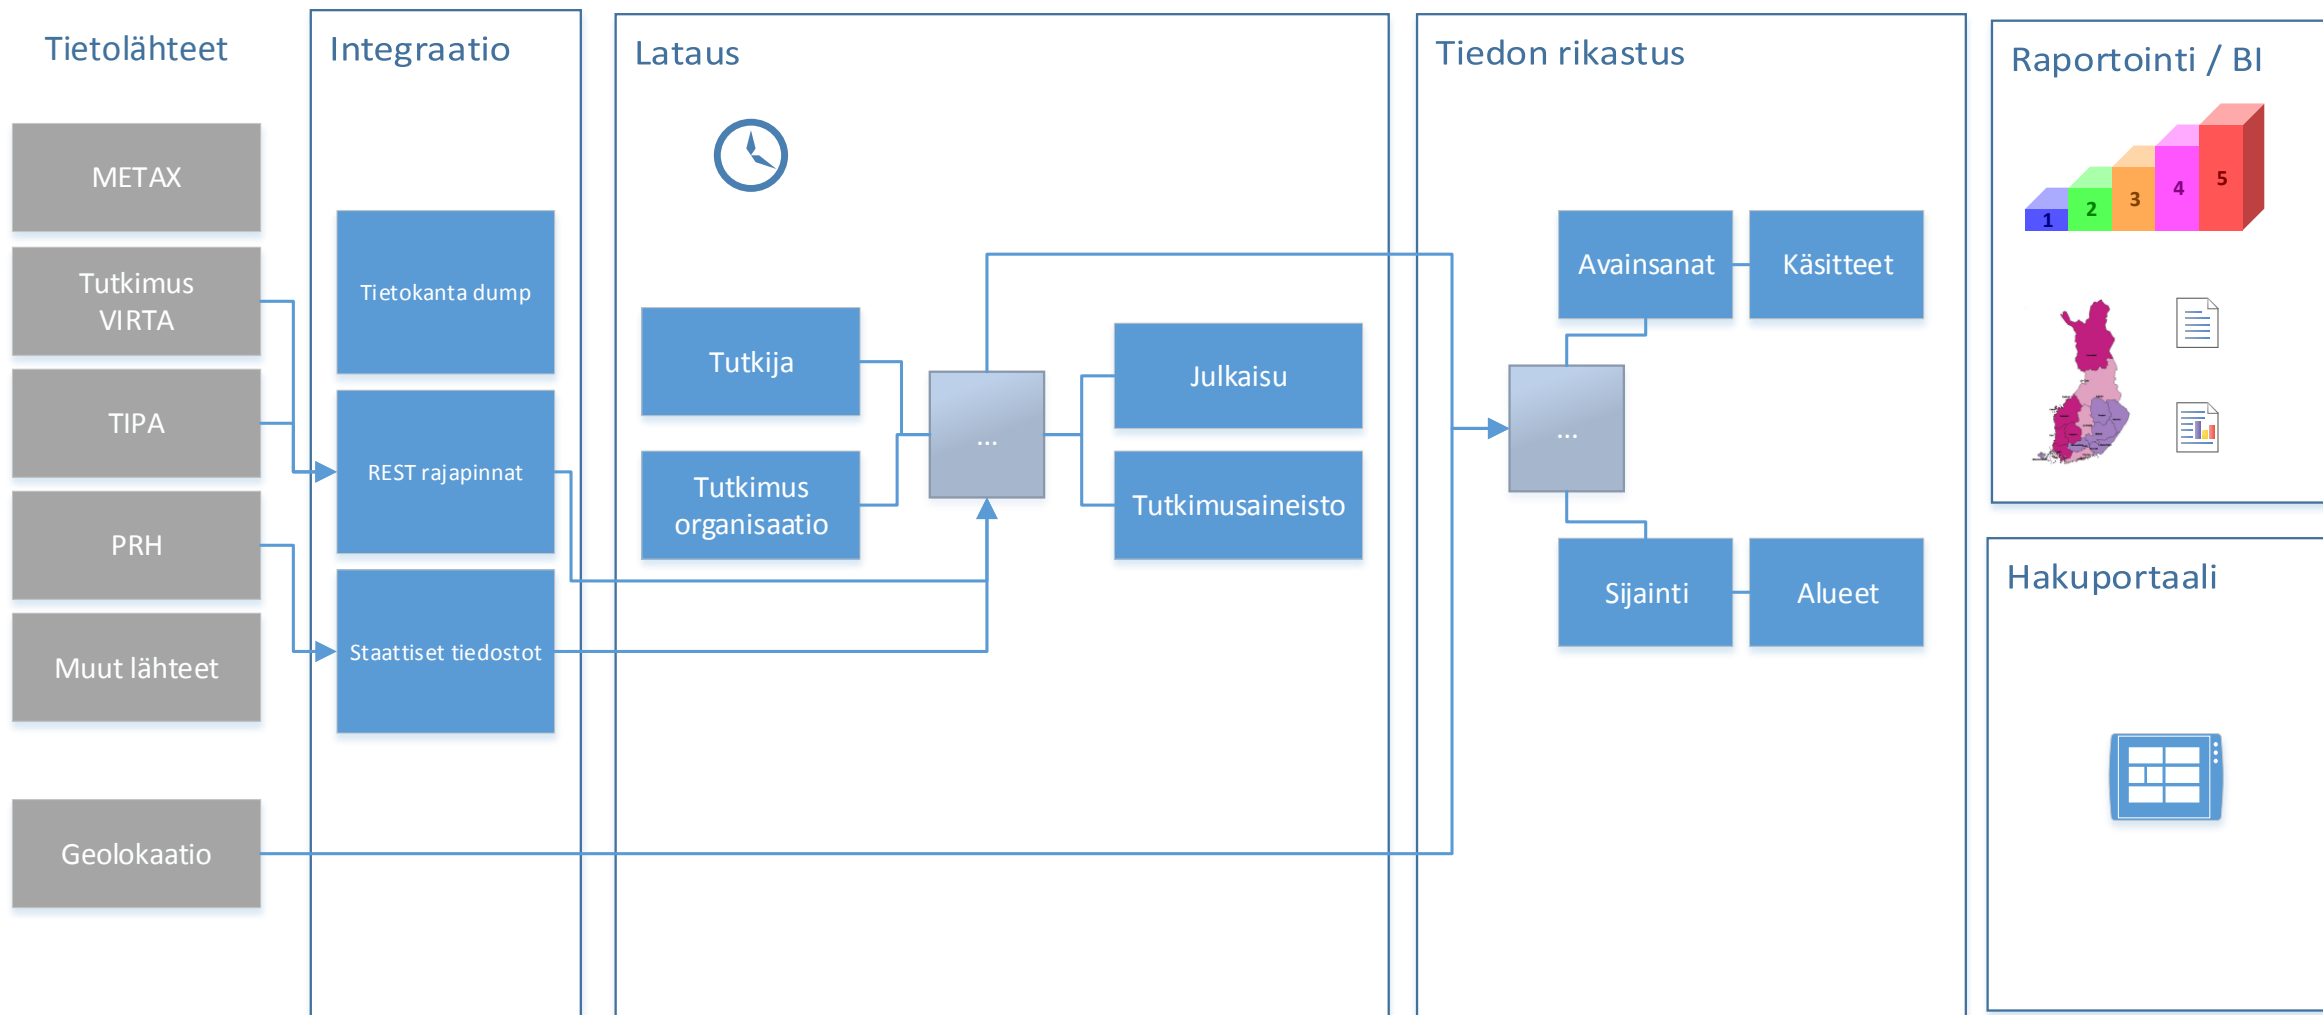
Tietolähteet

METAX

Tutkimus VIRTA

TIPA

PRH

Muut lähteet

Geolokaatio

Integraatio

Tietokanta dump

REST rajapinnat

Staattiset tiedostot

Lataus

Tutkija

Tutkimus organisaatio

...

Julkaisu

Tutkimusaineisto

Tiedon rikastus

Avainsanat

Käsitteet

...

Sijainti

Alueet

Raportointi / BI

1 2 3 4 5

Hakuportaali